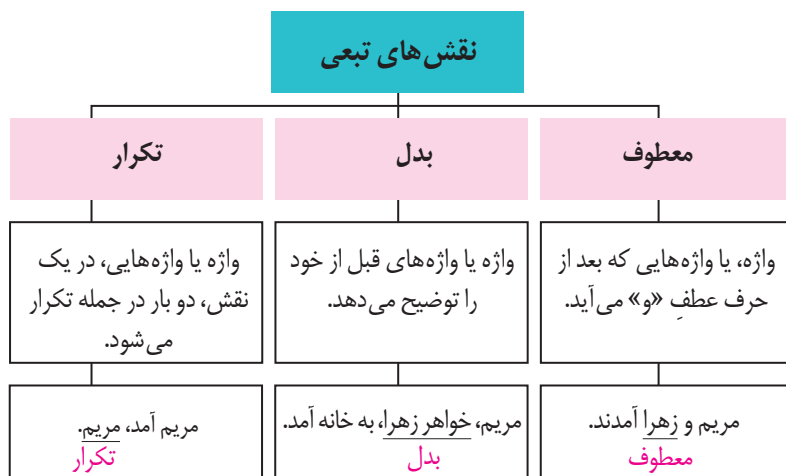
نقش‌های تبعی

معطوف

واژه، یا واژه‌هایی که بعد از حرف عطفِ «و» می‌آید.

مریم و زهرا آمدند.
معطوف

بدل

واژه یا واژه‌های قبل از خود را توضیح می‌دهد.

مریم، خواهر زهرا، به خانه آمد.
بدل

تکرار

واژه یا واژه‌هایی، در یک نقش، دو بار در جمله تکرار می‌شود.

مریم آمد، مریم.
تکرار